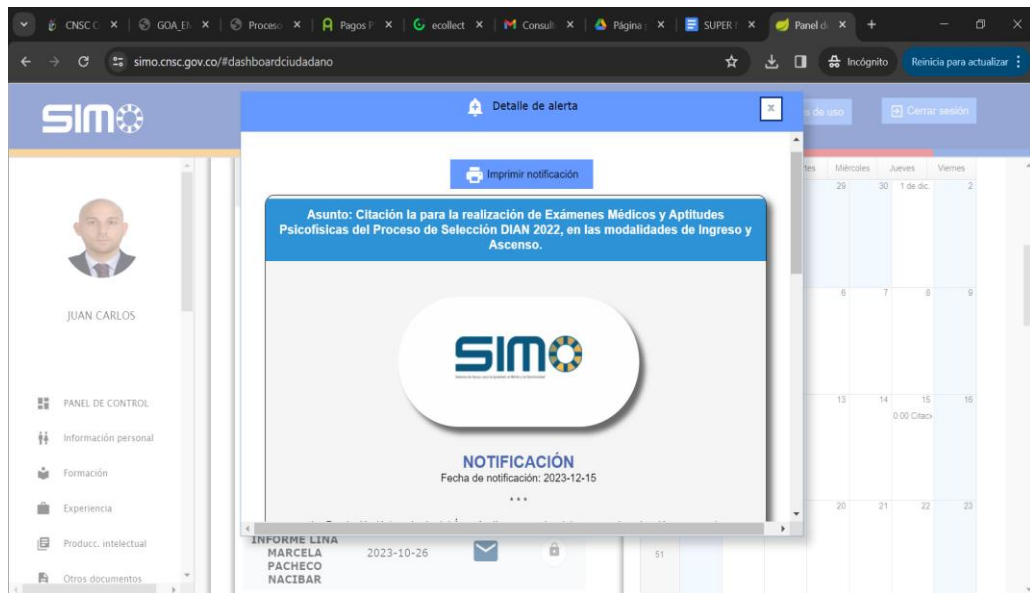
CNSC C × | GOA_EN × | Proceso × | Pagos P × | ecollect × | Consult × | Página × | SUPER × | Panel d × | +

simo.cnsc.gov.co/#dashboardciudadano

Incógnito

Reinicia para actualizar

SIMO

Detalle de alerta

s de uso

Cerrar sesión

Imprimir notificación

Asunto: Citación la para la realización de Exámenes Médicos y Aptitudes Psicofísicas del Proceso de Selección DIAN 2022, en las modalidades de Ingreso y Ascenso.

SIMO

NOTIFICACIÓN
Fecha de notificación: 2023-12-15

...

JUAN CARLOS

PANEL DE CONTROL
Información personal
Formación
Experiencia
Producc. intelectual
Otros documentos

rtes | Miércoles | Jueves | Viernes
29 | 30 | 1 de dic. | 2
6 | 7 | 8 | 9
13 | 14 | 15 | 16
0:00 Citaci
20 | 21 | 22 | 23
51

INFORME LINA MARCELA PACHECO NACIBAR
2023-10-26